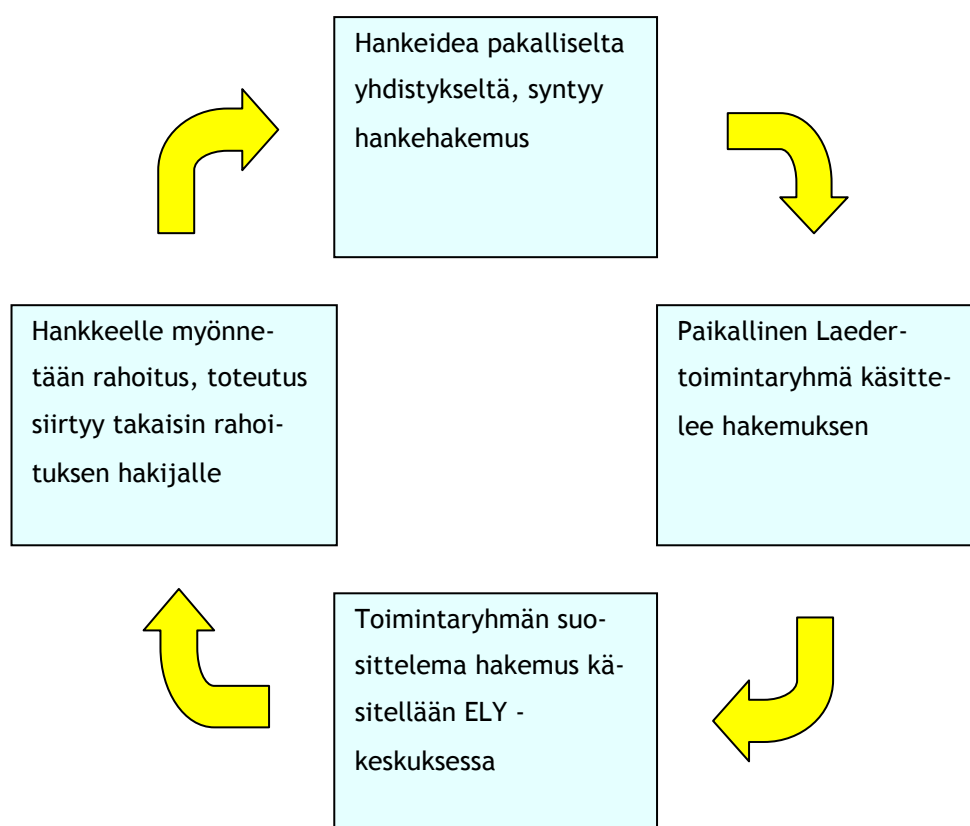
Hankeidea pakalliselta yhdistykseltä, syntyy hankehakemus

Paikallinen Laedertoimintaryhmä käsittelee hakemuksen

Toimintaryhmän suosittelema hakemus käsitellään ELY -keskuksessa

Hankkeelle myönnetään rahoitus, toteutus siirtyy takaisin rahoituksen hakijalle